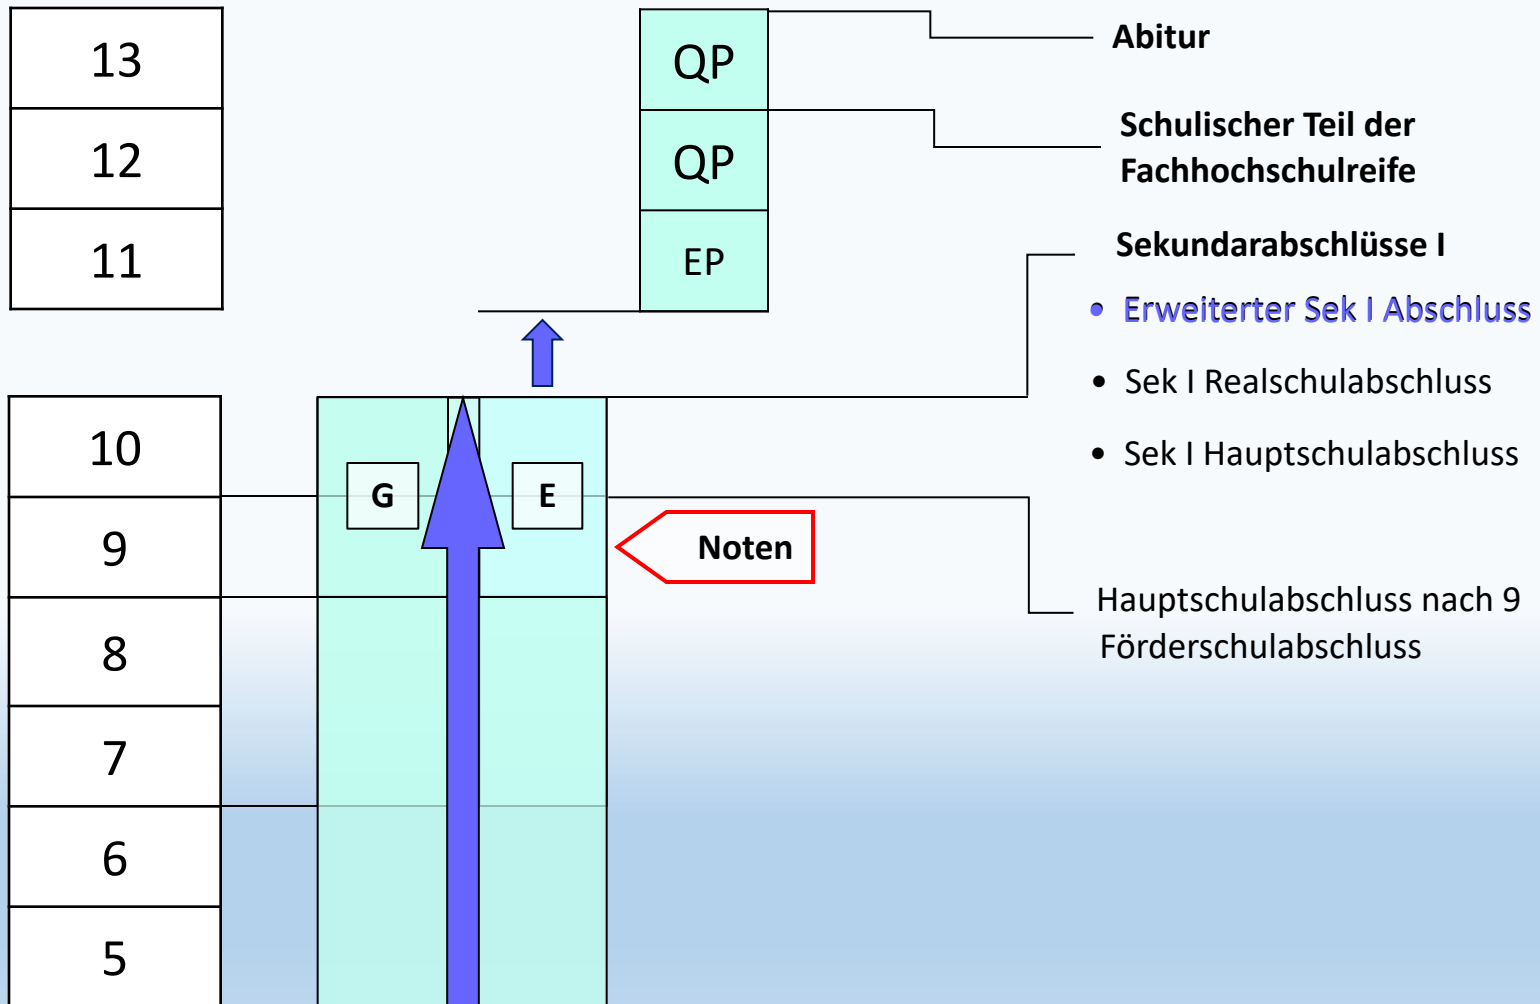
13
12
11

QP
QP
EP

Abitur

Schulischer Teil der Fachhochschulreife

Sekundarabschlüsse I

• Erweiterter Sek I Abschluss
• Sek I Realschulabschluss
• Sek I Hauptschulabschluss

10
9
8
7
6
5

G
E

Noten

Hauptschulabschluss nach 9
Förderschulabschluss